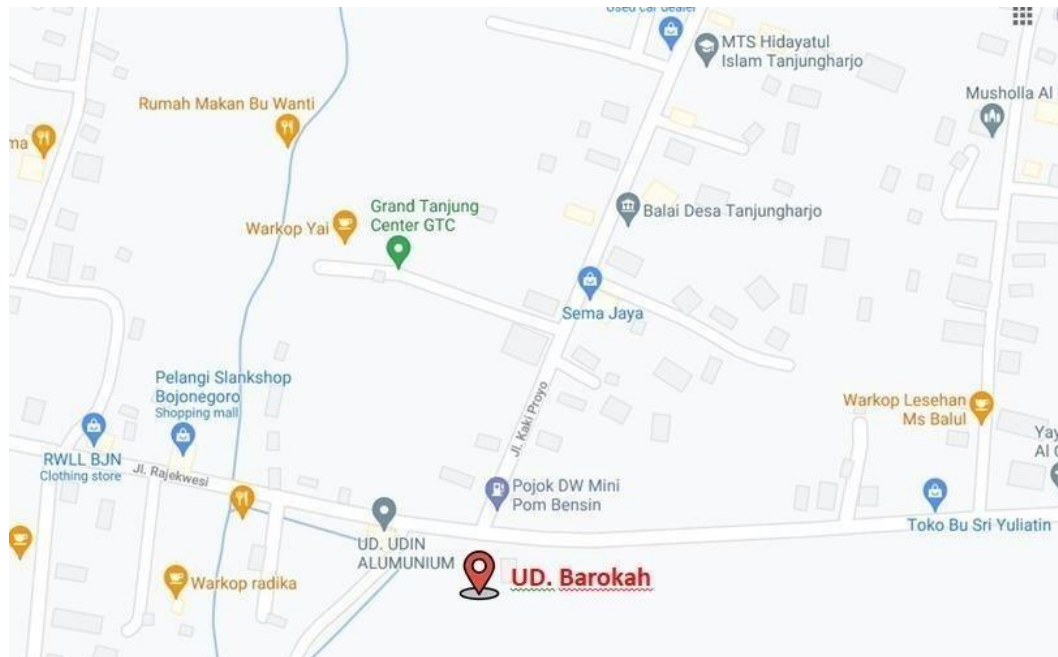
Used car dealer
MTS Hidayatul Islam Tanjungharjo
Musholla Al
Rumah Makan Bu Wanti
ma
Grand Tanjung Center GTC
Warkop Yai
Balai Desa Tanjungharjo
Sema Jaya
Pelangi Slankshop Bojonegoro
Shopping mall
Jl. Kaki Proyo
Warkop Lesehan Ms Balul
Yay
Al
RWLL BJN
Clothing store
Jl. Rajekwesi
Pojok DW Mini Pom Bensin
Toko Bu Sri Yuliatin
UD. UDIN ALUMUNIUM
UD. Barokah
Warkop radika